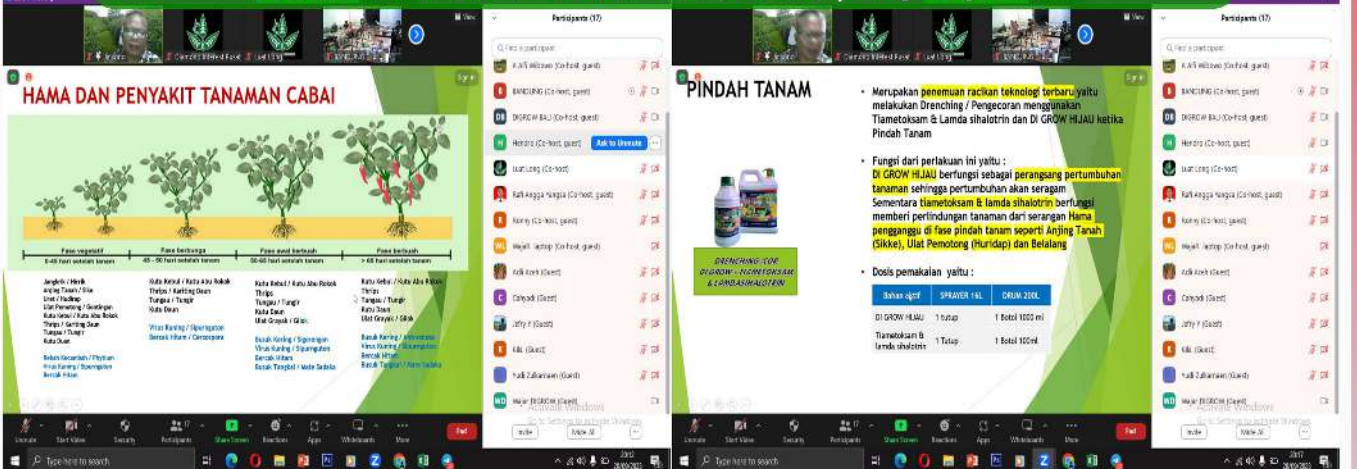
HAMA DAN PENYAKIT TANAMAN CABAI

| Fase vegetatif | Fase berbunga | Fase awal berbuah | Fase berbuah |
|---|---|---|---|
| 0-45 hari setelah tanam | 45 - 50 hari setelah tanam | 50-65 hari setelah tanam | > 65 hari setelah tanam |

Jangkrik / Henik
Anjing Tanah / Sike
Uret / Hudlap
Ulat Pemotong / Gerdingan
Kutu Kebul / Kutu Abu Rokok
Thrips / Kerting Daun
Tungau / Tungir
Kutu Daun

Rebah Kecambah / Phytium
Virus Kuning / Sipersgotan
Bercak Hitam

Kutu Kebul / Kutu Abu Rokok
Thrips / Kerting Daun
Tungau / Tungir
Kutu Daun

Virus Kuning / Sipersgotan
Bercak Hitam / Cercospora

Kutu Kebul / Kutu Abu Rokok
Thrips
Tungau / Tungir
Kutu Daun
Ulat Grayak / Gilok

Busuk Kering / Sipersgotan
Virus Kuning / Sipersgotan
Bercak Hitam
Busuk Tangkai / Mate Sadaka

Kutu Kebul / Kutu Abu Rokok
Thrips
Tungau / Tungir
Kutu Daun
Ulat Grayak / Gilok

Busuk Kering / Anthracnose
Virus Kuning / Sipersgotan
Bercak Hitam
Busuk Tangkai / Mate Sadaka

Participants (17)

Find a participant

Hendro (Co-host, guest) Ask to Unmute

Participants (17)

PINDAH TANAM

• Merupakan penemuan racikan teknologi terbaru yaitu melakukan Drenching / Pengecoran menggunakan Tiametoksam & Lamda sihalotrin dan DI GROW HIJAU ketika Pindah Tanam

• Fungsi dari perlakuan ini yaitu :
DI GROW HIJAU berfungsi sebagai perangsang pertumbuhan tanaman sehingga pertumbuhan akan seragam
Sementara tiametoksam & lamda sihalotrin berfungsi memberi perlindungan tanaman dari serangan Hama pengganggu di fase pindah tanam seperti Anjing Tanah (Sikke), Ulat Pemotong (Huridap) dan Belalang

DRENCHING / COR DI GROW + TIAMETOKSAM & LAMDASIHALOTRIN

• Dosis pemakaian yaitu :

| Bahan aktif | SPRAYER 16L | DRUM 200L |
|---|---|---|
| DI GROW HIJAU | 1 tutup | 1 Botol 1000 ml |
| Tiametoksam & lamda sihalotrin | 1 Tutup | 1 Botol 100 ml |

Activate Windows
Go to Settings to activate Windows.

Unmute Start Video Security Participants Share Screen Reactions Apps Whiteboards More End

Invite Mute All

Type here to search